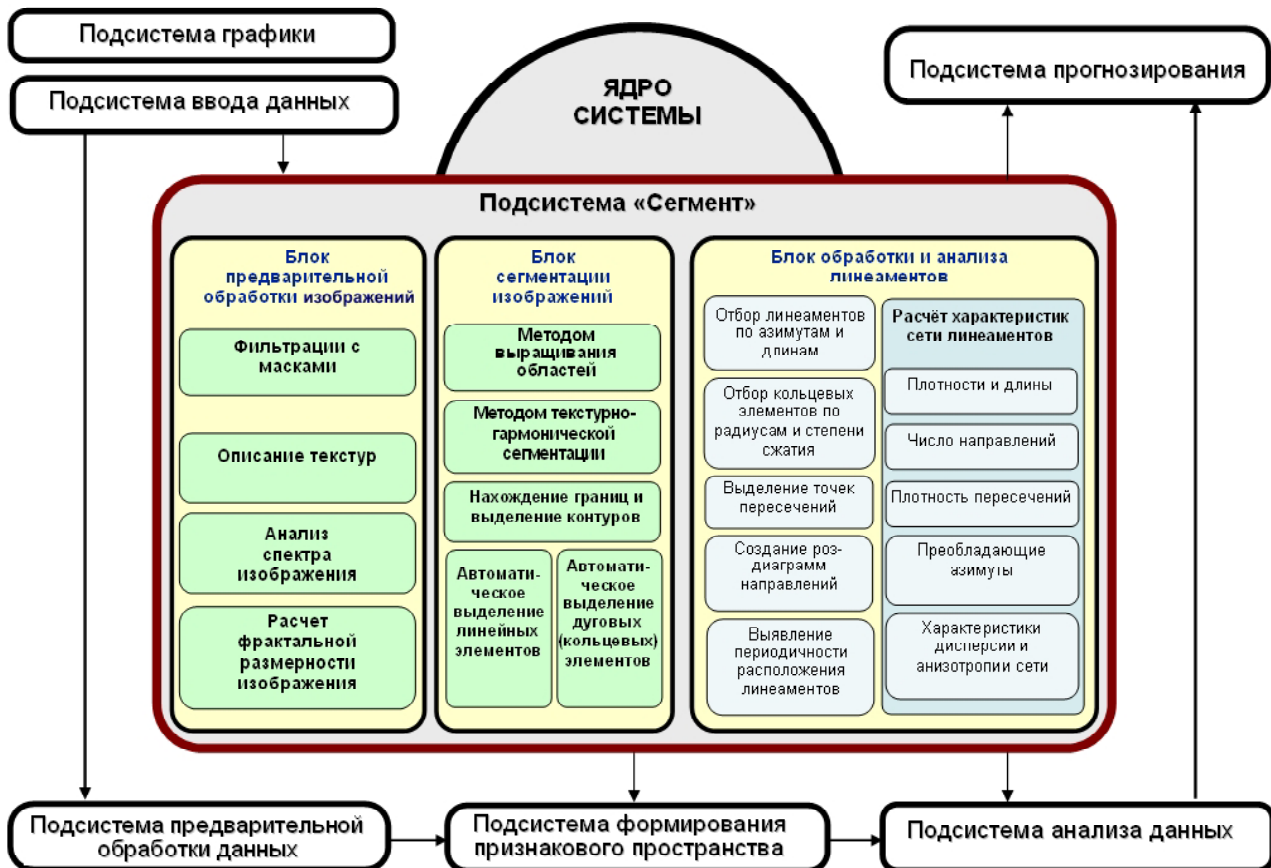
Подсистема графики

Подсистема ввода данных

ЯДРО СИСТЕМЫ

Подсистема прогнозирования

Подсистема «Сегмент»

Блок предварительной обработки изображений

Фильтрации с масками

Описание текстур

Анализ спектра изображения

Расчет фрактальной размерности изображения

Блок сегментации изображений

Методом выращивания областей

Методом текстурно-гармонической сегментации

Нахождение границ и выделение контуров

Автоматическое выделение линейных элементов

Автоматическое выделение дуговых (кольцевых) элементов

Блок обработки и анализа линеаментов

Отбор линеаментов по азимутам и длинам

Отбор кольцевых элементов по радиусам и степени сжатия

Выделение точек пересечений

Создание роз-диаграмм направлений

Выявление периодичности расположения линеаментов

Расчёт характеристик сети линеаментов

Плотности и длины

Число направлений

Плотность пересечений

Преобладающие азимуты

Характеристики дисперсии и анизотропии сети

Подсистема предварительной обработки данных

Подсистема формирования признакового пространства

Подсистема анализа данных